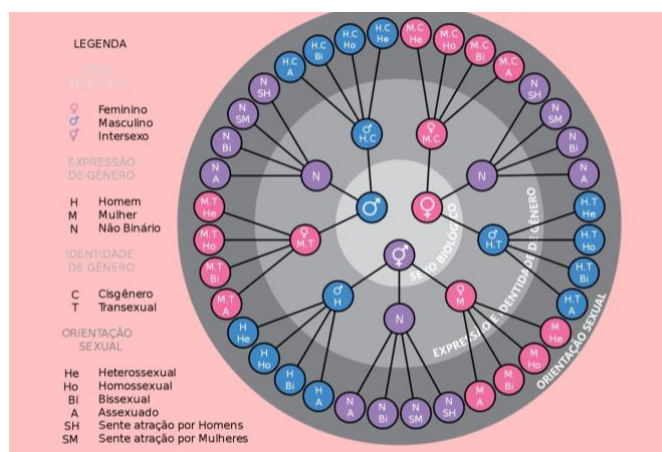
LEGENDA

SEXO BIOLÓGICO

♀ Feminino
♂ Masculino
⚥ Intersexo

EXPRESSÃO DE GÊNERO

H Homem
M Mulher
N Não Binário

IDENTIDADE DE GÊNERO

C Cisgênero
T Transexual

ORIENTAÇÃO SEXUAL

He Heterossexual
Ho Homossexual
Bi Bissexual
A Assexuado
SH Sente atração por Homens
SM Sente atração por Mulheres

SEXO BIOLÓGICO
EXPRESSÃO E IDENTIDADE DE GÊNERO
ORIENTAÇÃO SEXUAL

♂ ♀ ⚥

♂ H.C
♀ M.C
N
♂ M.T
♀ H.T
♂ H
♀ M
N
N

H.C He
H.C Ho
H.C Bi
H.C A
N SH
N SM
N Bi
N A
M.C He
M.C Ho
M.C Bi
M.C A
N SH
N SM
N Bi
N A
M.T He
M.T Ho
M.T Bi
M.T A
H.T He
H.T Ho
H.T Bi
H.T A
H He
H Ho
H Bi
H A
M He
M Ho
M Bi
M A
N A
N Bi
N SM
N SH